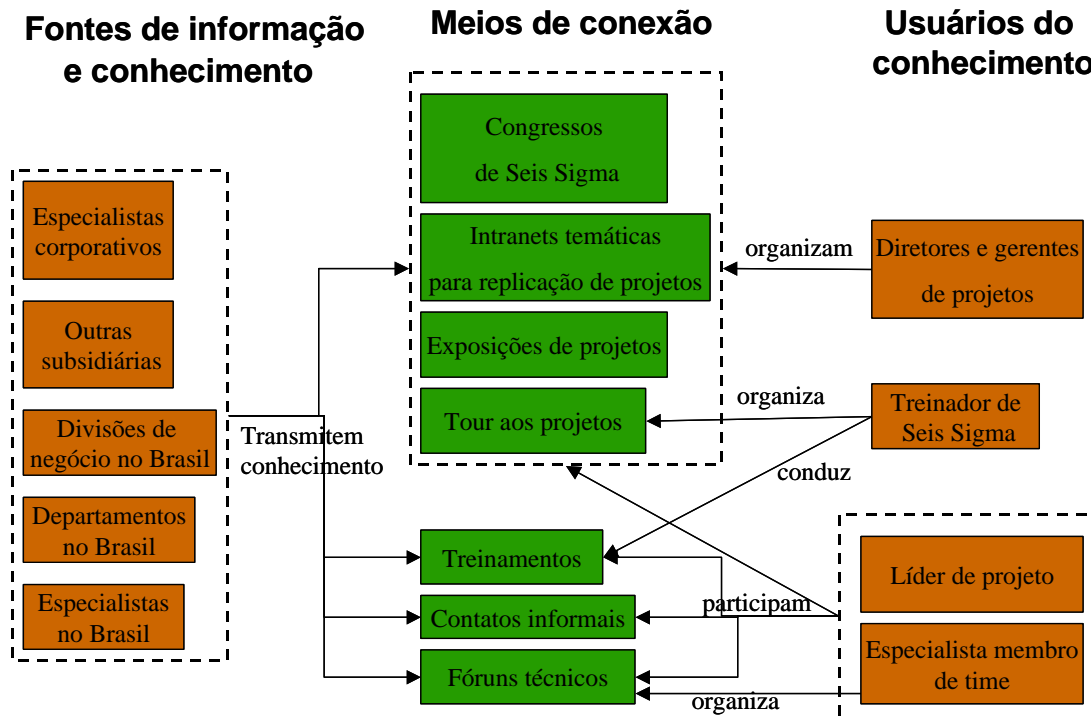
Fontes de informação e conhecimento

Meios de conexão

Usuários do conhecimento

Especialistas corporativos

Outras subsidiárias

Divisões de negócio no Brasil

Departamentos no Brasil

Especialistas no Brasil

Transmitem conhecimento

Congressos de Seis Sigma

Intranets temáticas para replicação de projetos

Exposições de projetos

Tour aos projetos

Treinamentos

Contatos informais

Fóruns técnicos

organizam

Diretores e gerentes de projetos

organiza

Treinador de Seis Sigma

conduz

Líder de projeto

participam

Especialista membro de time

organiza